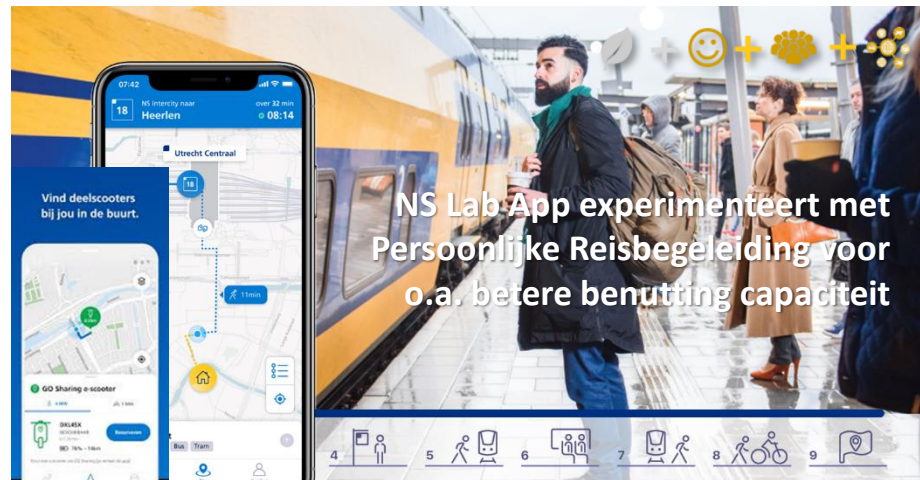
07:42

NS Intercity naar

over 32 min

18

Heerlen

08:14

Utrecht Centraal

18

11min

Vind deelscooters bij jou in de buurt.

GO Sharing e-scooter

Reserveren

Bus

Tram

NS Lab App experimenteert met Persoonlijke Reisbegeleiding voor o.a. betere benutting capaciteit

4

5

6

7

8

9